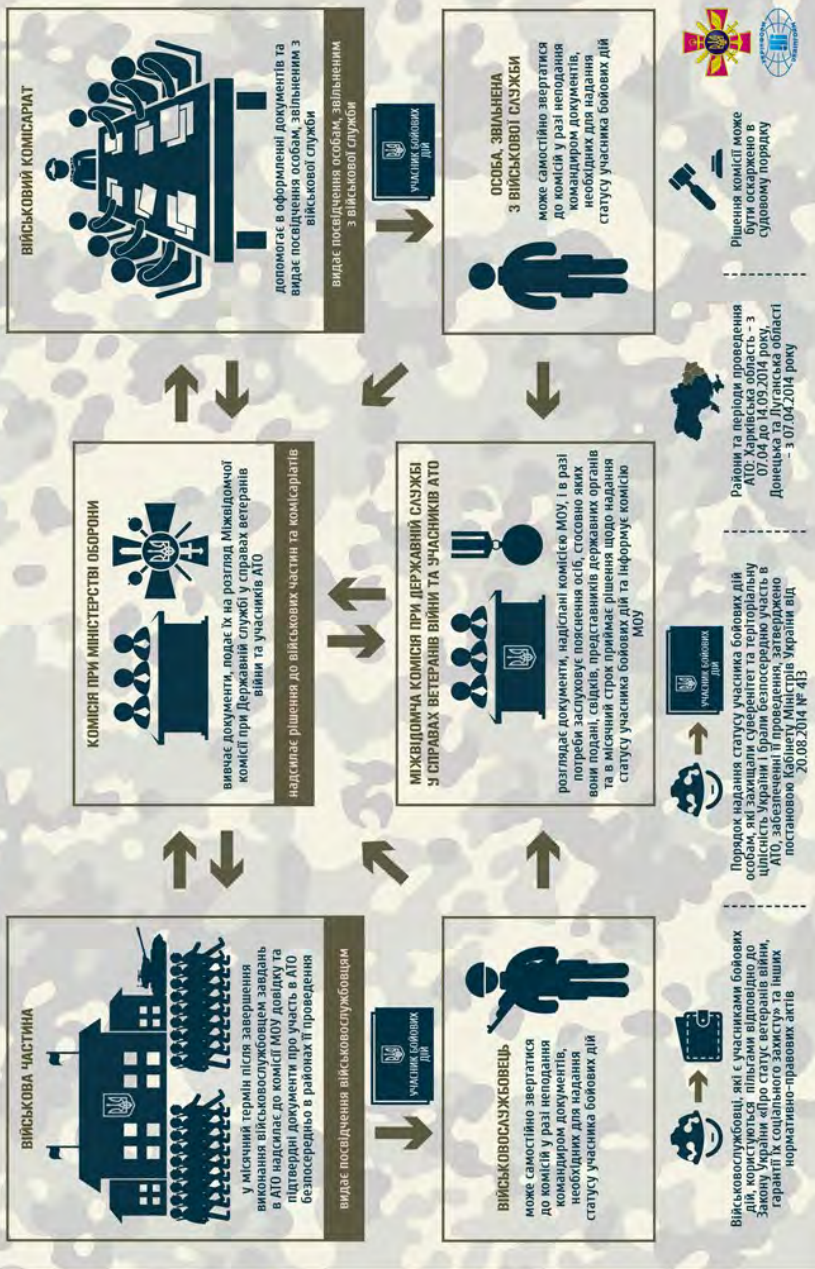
ВІЙСЬКОВА ЧАСТИНА

у місячний термін після завершення виконання військовослужбовцем завдань в АТО надсилає до комісії МОУ довідку та підтверджені документи про участь в АТО безпосередньо в районах її проведення

видає посвідчення військовослужбовцям

УЧАСНИК БОЙОВИХ ДІЙ

ВІЙСЬКОВОСЛУЖБОВЕЦЬ

може самостійно звертатися до комісії у разі неподання командиром документів, необхідних для надання статусу учасника бойових дій

Військовослужбовці, які є учасниками бойових дій, користуються пільгами відповідно до Закону України «Про статус ветеранів війни, гарантії їх соціального захисту» та інших нормативно-правових актів

КОМІСІЯ ПРИ МІНІСТЕРСТВІ ОБОРОНИ

вивчає документи, подає їх на розгляд Міжвідомчої комісії при Державній службі у справах ветеранів війни та учасників АТО

надсилає рішення до військових частин та комісаріатів

МІЖВІДОМЧА КОМІСІЯ ПРИ ДЕРЖАВНІЙ СЛУЖБІ У СПРАВАХ ВЕТЕРАНІВ ВІЙНИ ТА УЧАСНИКІВ АТО

розглядає документи, надіслані комісією МОУ, і в разі потреби заслуховує пояснення осіб, стосовно яких вони подані, свідків, представників державних органів та в місячний строк приймає рішення щодо надання статусу учасника бойових дій та інформує комісію МОУ

УЧАСНИК БОЙОВИХ ДІЙ

Порядок надання статусу учасника бойових дій особам, які захищали суверенітет та територіальну цілісність України і брали безпосередню участь в АТО, забезпеченні її проведення, затверджено постановою Кабінету Міністрів України від 20.08.2014 № 413

ВІЙСЬКОВИЙ КОМІСАРІАТ

допомагає в оформленні документів та видає посвідчення особам, звільненим з військової служби

видає посвідчення особам, звільненим з військової служби

УЧАСНИК БОЙОВИХ ДІЙ

ОСОБА, ЗВІЛЬНЕНА З ВІЙСЬКОВОЇ СЛУЖБИ

може самостійно звертатися до комісії у разі неподання командиром документів, необхідних для надання статусу учасника бойових дій

Райони та періоди проведення АТО: Харківська область - з 07.04 до 14.09.2014 року, Донецька та Луганська області - з 07.04.2014 року

Рішення комісії може бути оскаржено в судовому порядку